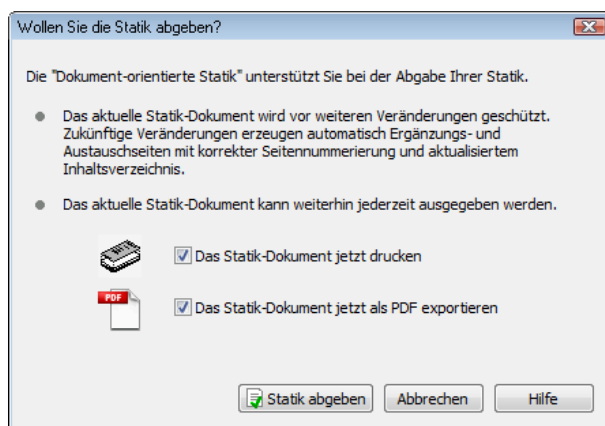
Wollen Sie die Statik abgeben?

Die "Dokument-orientierte Statik" unterstützt Sie bei der Abgabe Ihrer Statik.

- Das aktuelle Statik-Dokument wird vor weiteren Veränderungen geschützt. Zukünftige Veränderungen erzeugen automatisch Ergänzungs- und Austauschseiten mit korrekter Seitennummerierung und aktualisiertem Inhaltsverzeichnis.

- Das aktuelle Statik-Dokument kann weiterhin jederzeit ausgegeben werden.

☑ Das Statik-Dokument jetzt drucken

PDF

☑ Das Statik-Dokument jetzt als PDF exportieren

Statik abgeben | Abbrechen | Hilfe